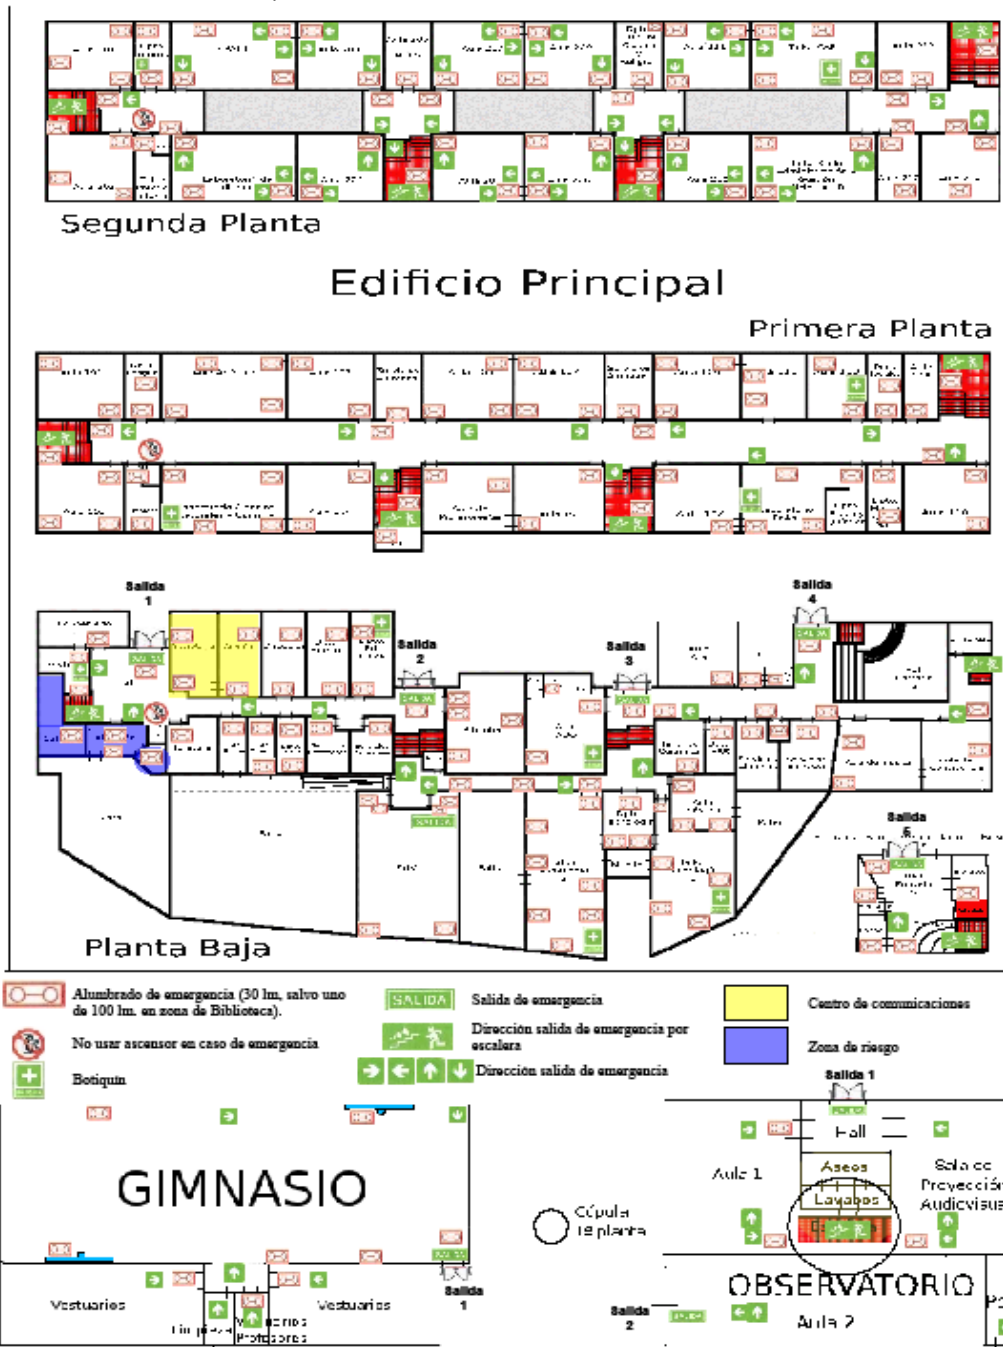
Segunda Planta

Edificio Principal

Primera Planta

Salida 1

Salida 2

Salida 3

Salida 4

Salida 5

Planta Baja

Alumbrado de emergencia (30 lm, salvo uno de 100 lm. en zona de Biblioteca).

No usar ascensor en caso de emergencia

Botiquín

SALIDA Salida de emergencia

Dirección salida de emergencia por escalera

Dirección salida de emergencia

Centro de comunicaciones

Zona de riesgo

GIMNASIO

Vestuarios

Vestuarios

Limpieza

Vestuarios Profesores

Salida 1

Cúpula 1ª planta

Salida 2

Salida 1

Hall

Aula 1

Aseos

Lavabos

Sala de Proyección Audiovisua

OBSERVATORIO

Aula 2